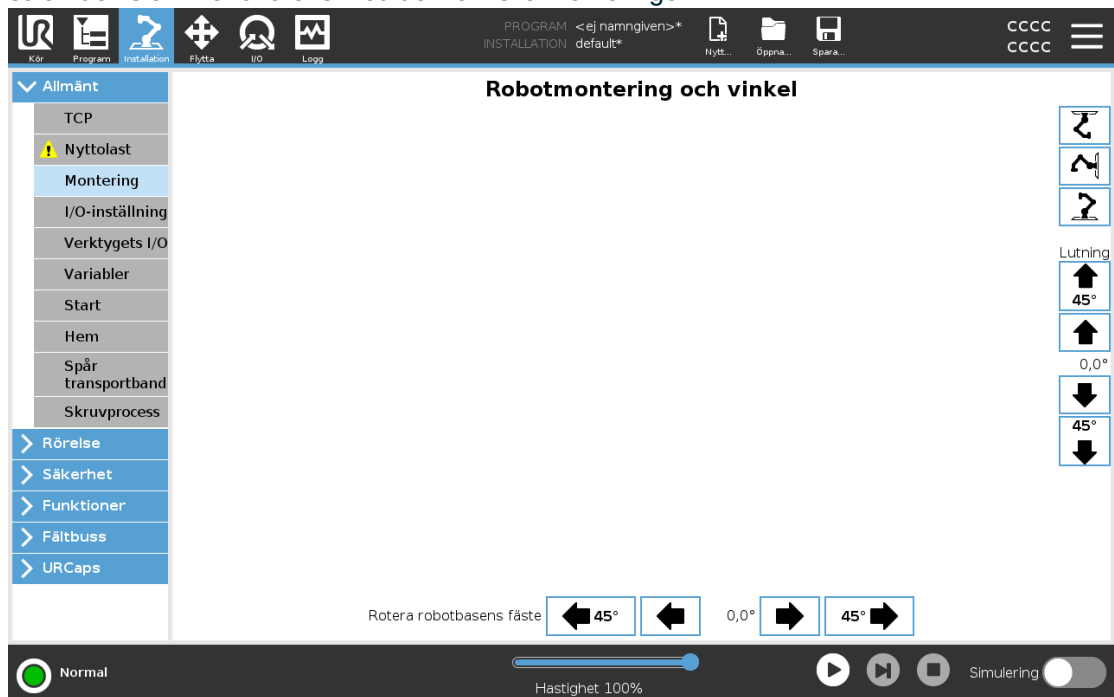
Kör Program Installation Flytta I/O Logg

PROGRAM <ej namngiven>*
INSTALLATION default*

Nytt... Öppna... Spara...

CCCC
CCCC

Allmänt
TCP
Nyttolast
Montering
I/O-inställning
Verktygets I/O
Variabler
Start
Hem
Spår transportband
Skruvprocess
Rörelse
Säkerhet
Funktioner
Fältbuss
URCaps

Robotmontering och vinkel

Lutning
45°
0,0°
45°

Rotera robotbasens fäste 45° 0,0° 45°

Normal
Hastighet 100%
Simulering